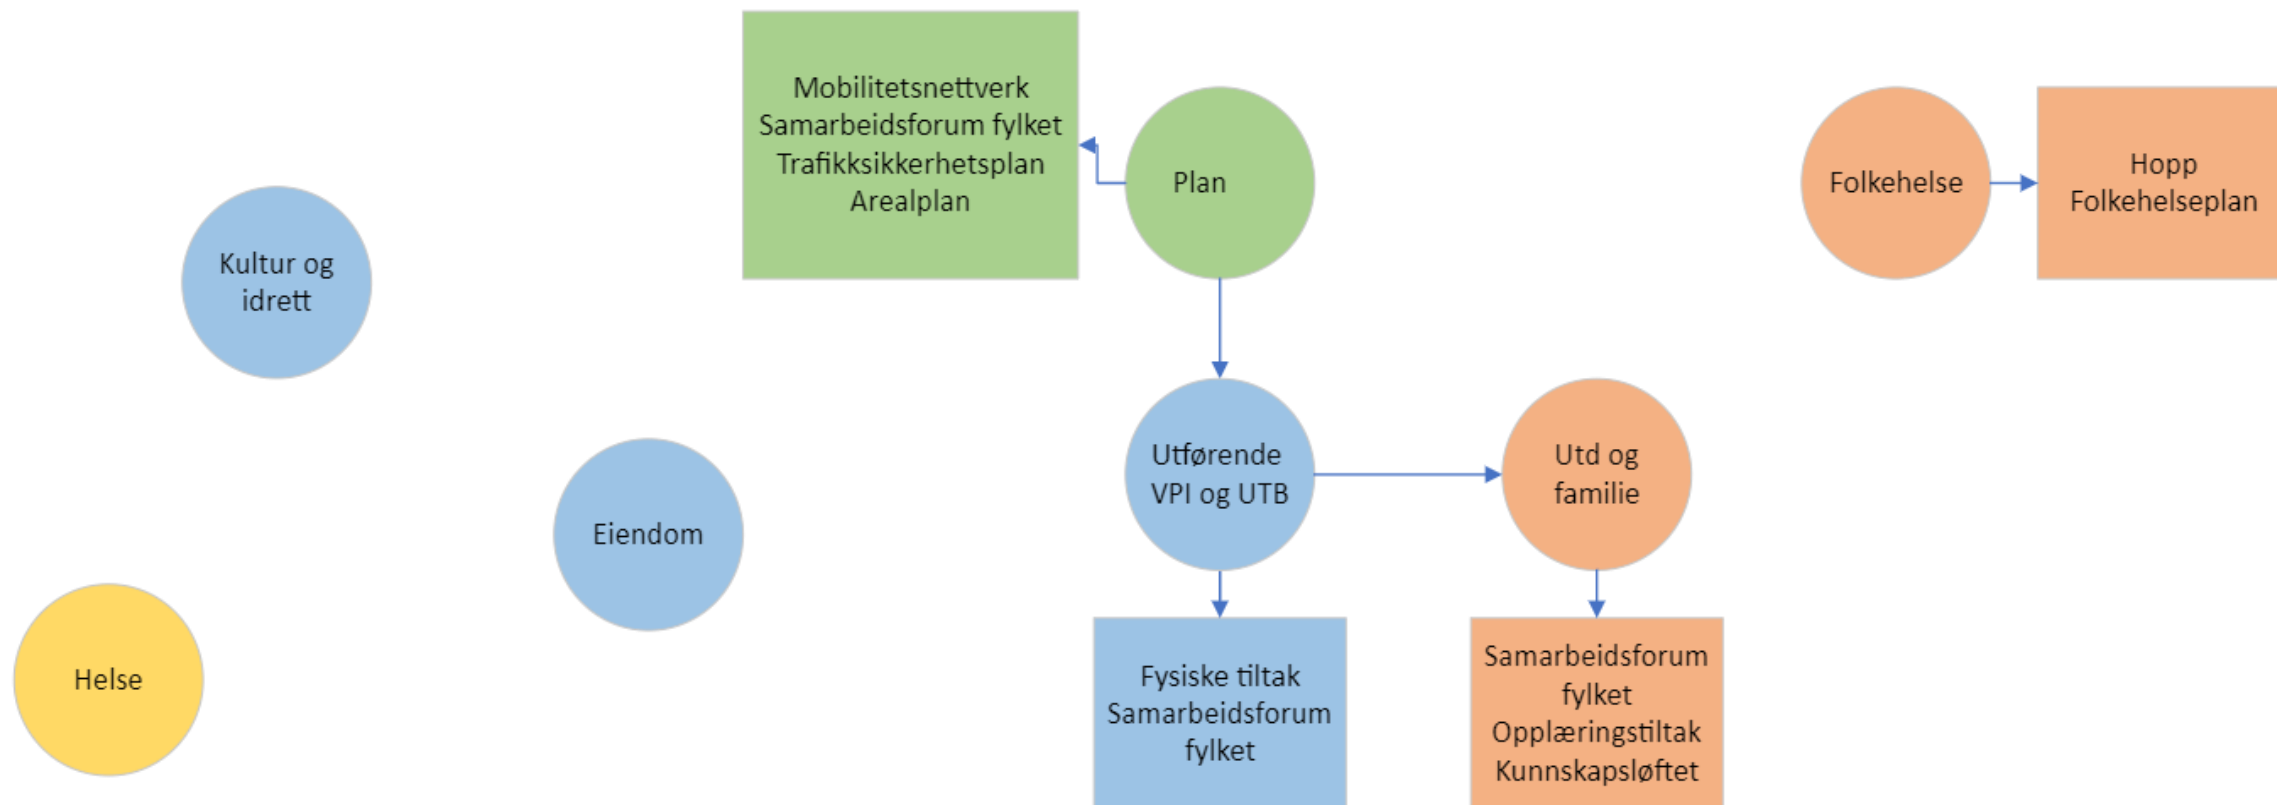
Mobilitetsnettverk
Samarbeidsforum fylket
Trafikksikkerhetsplan
Arealplan

Plan

Folkehelse

Hopp
Folkehelseplan

Kultur og idrett

Utførende VPI og UTB

Utd og familie

Eiendom

Helse

Fysiske tiltak
Samarbeidsforum fylket

Samarbeidsforum fylket
Opplæringstiltak
Kunnskapsløftet